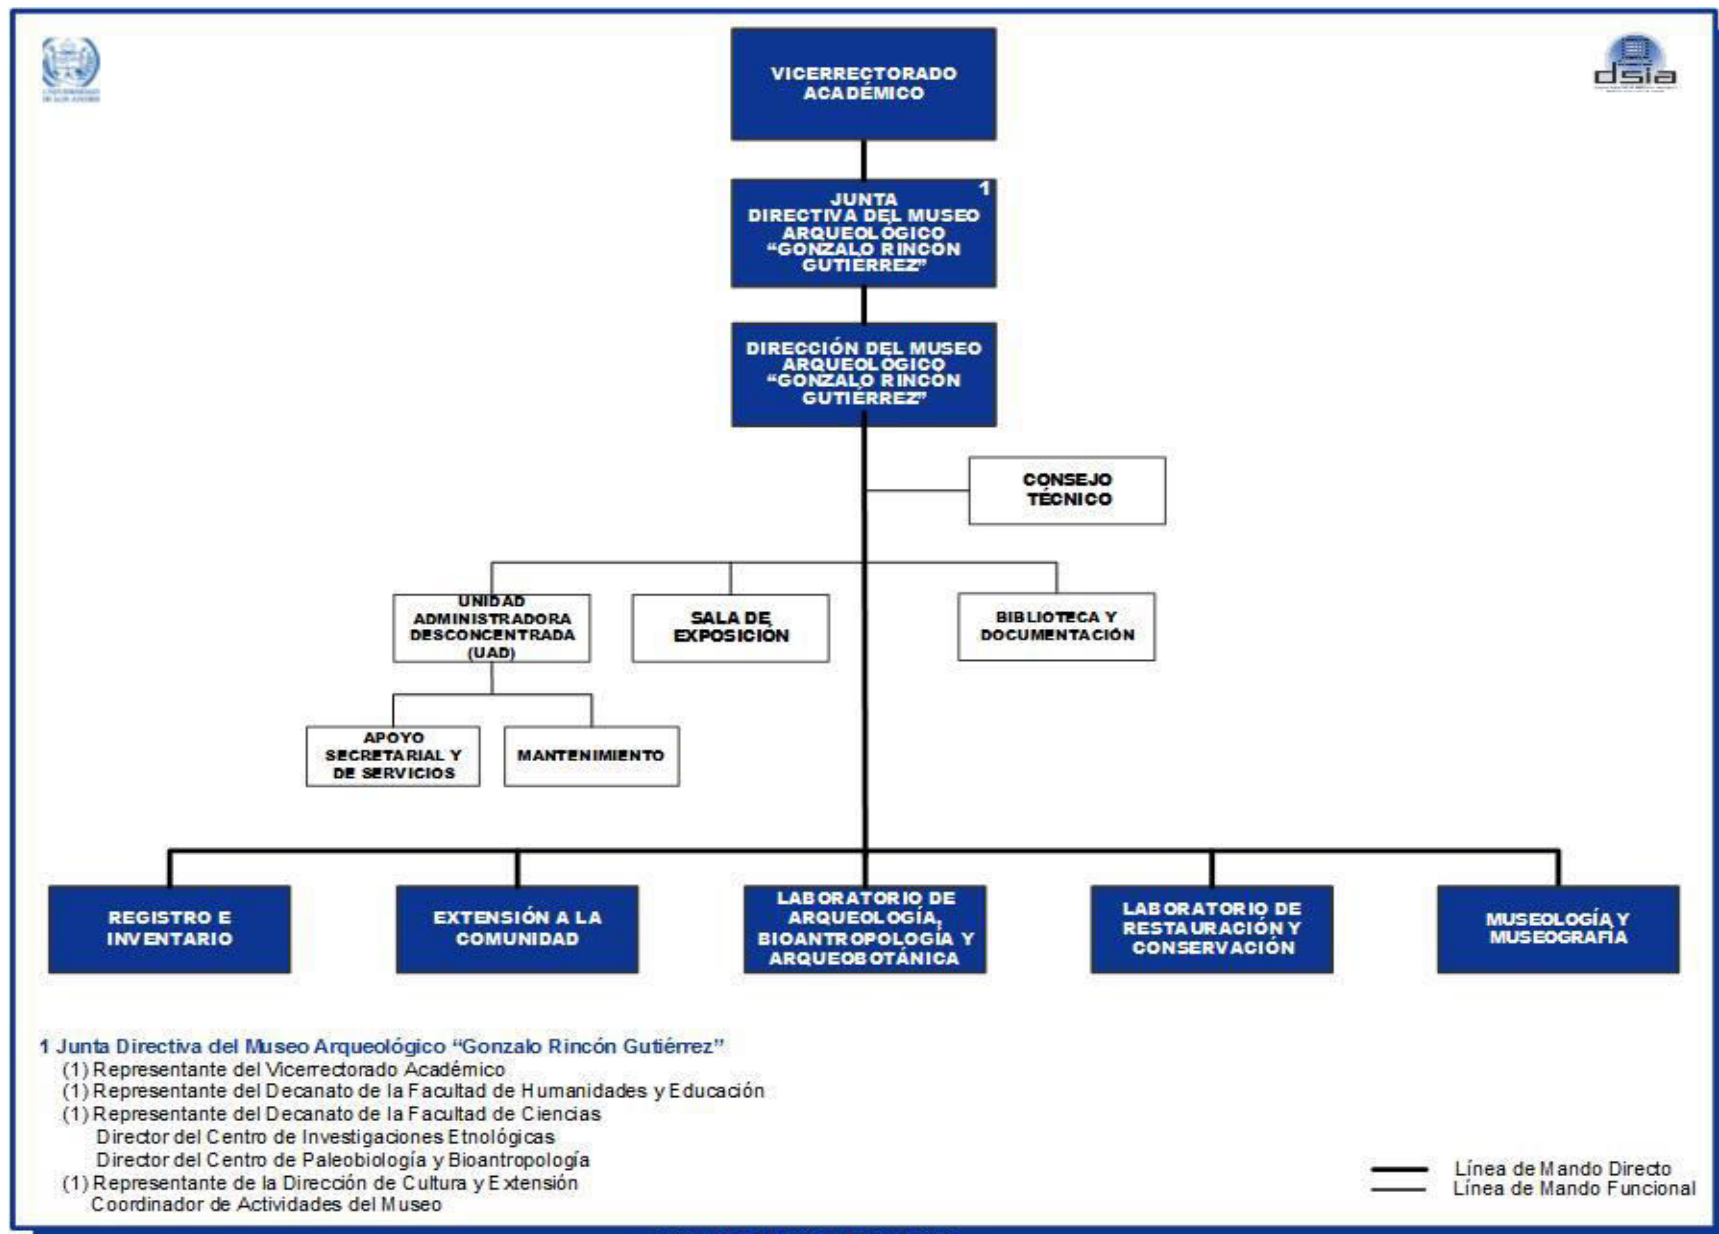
dsia

VICERRECTORADO ACADÉMICO

1
JUNTA DIRECTIVA DEL MUSEO ARQUEOLÓGICO "GONZALO RINCÓN GUTIÉRREZ"

DIRECCIÓN DEL MUSEO ARQUEOLÓGICO "GONZALO RINCÓN GUTIÉRREZ"

CONSEJO TÉCNICO

UNIDAD ADMINISTRADORA DESCONCENTRADA (UAD)

SALA DE EXPOSICIÓN

BIBLIOTECA Y DOCUMENTACIÓN

APOYO SECRETARIAL Y DE SERVICIOS

MANTENIMIENTO

REGISTRO E INVENTARIO

EXTENSIÓN A LA COMUNIDAD

LABORATORIO DE ARQUEOLOGÍA, BIOANTROPOLOGÍA Y ARQUEOBOTÁNICA

LABORATORIO DE RESTAURACIÓN Y CONSERVACIÓN

MUSEOLOGÍA Y MUSEOGRAFÍA

1 Junta Directiva del Museo Arqueológico "Gonzalo Rincón Gutiérrez"
(1) Representante del Vicerrectorado Académico
(1) Representante del Decanato de la Facultad de Humanidades y Educación
(1) Representante del Decanato de la Facultad de Ciencias
Director del Centro de Investigaciones Etnológicas
Director del Centro de Paleobiología y Bioantropología
(1) Representante de la Dirección de Cultura y Extensión
Coordinador de Actividades del Museo

Línea de Mando Directo
Línea de Mando Funcional